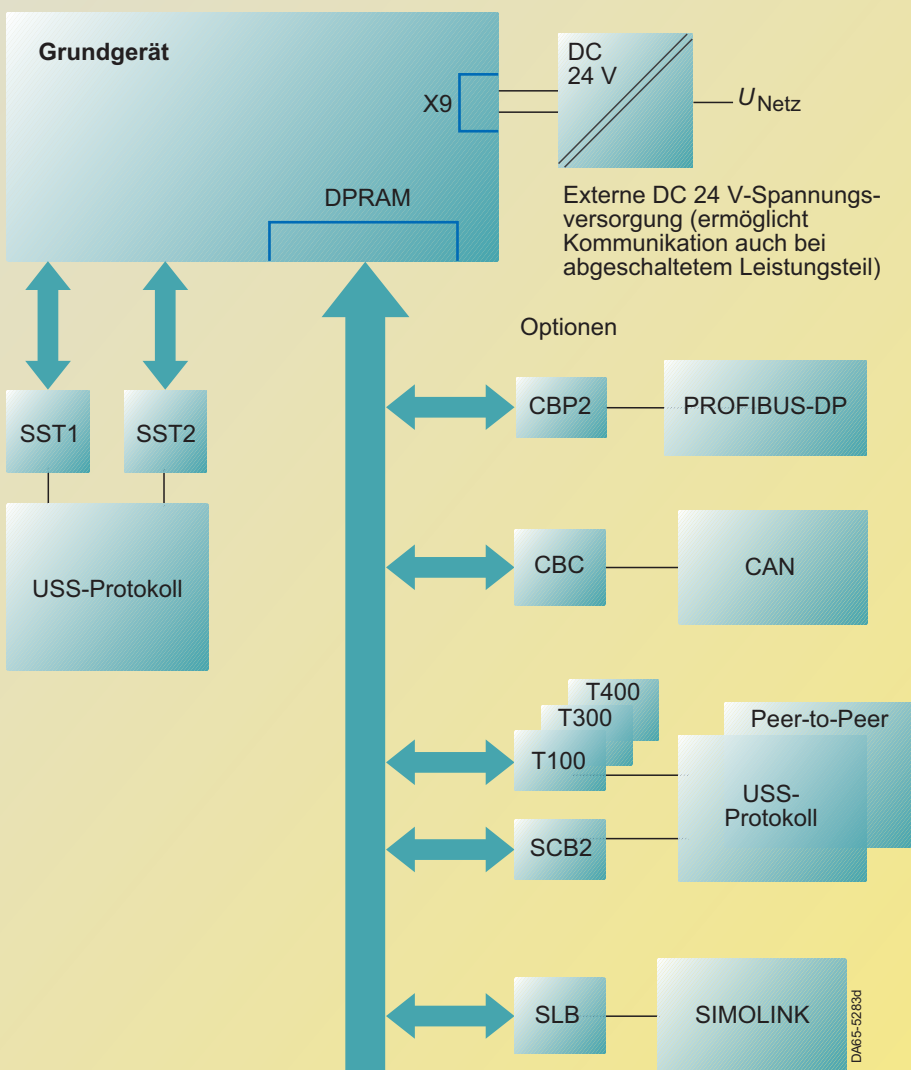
Grundgerät

X9

DC
24 V

$U_{\text{Netz}}$

Externe DC 24 V-Spannungsversorgung (ermöglicht Kommunikation auch bei abgeschaltetem Leistungsteil)

DPRAM

Optionen

SST1

SST2

USS-Protokoll

CBP2

PROFIBUS-DP

CBC

CAN

T400

T300

T100

Peer-to-Peer

USS-Protokoll

SCB2

SLB

SIMOLINK

DA65-5283d